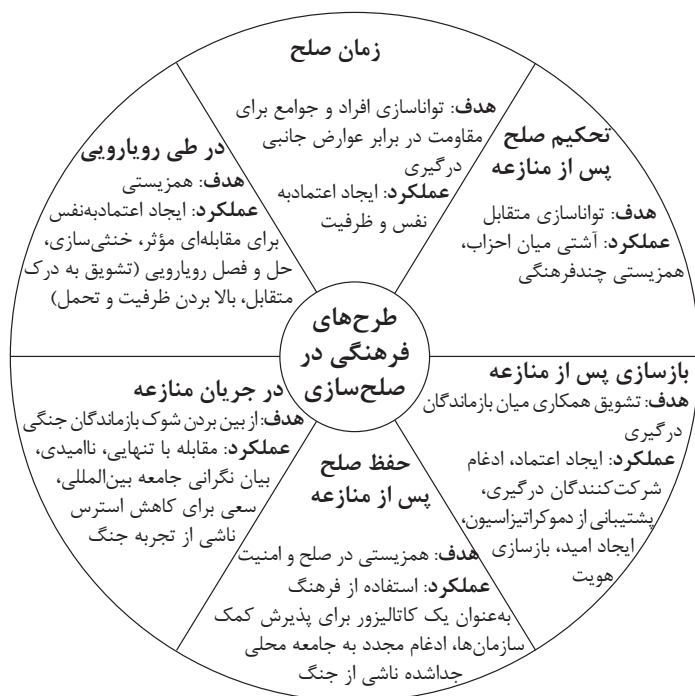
طرح‌های فرهنگی در صلح‌سازی

زمان صلح
هدف: تواناسازی افراد و جوامع برای مقاومت در برابر عوارض جانبی درگیری
عملکرد: ایجاد اعتمادبه نفس و ظرفیت

تحکیم صلح پس از منازعه
هدف: تواناسازی متقابل
عملکرد: آشتی میان احزاب، همزیستی چندفرهنگی

بازسازی پس از منازعه
هدف: تشویق همکاری میان بازماندگان درگیری
عملکرد: ایجاد اعتماد، ادغام شرکت‌کنندگان درگیری، پشتیبانی از دموکراتیزاسیون، ایجاد امید، بازسازی هویت

حفظ صلح پس از منازعه
هدف: همزیستی در صلح و امنیت
عملکرد: استفاده از فرهنگ به‌عنوان یک کاتالیزور برای پذیرش کمک سازمان‌ها، ادغام مجدد به جامعه محلی جداشده ناشی از جنگ

در جریان منازعه
هدف: از بین بردن شوک بازماندگان جنگی
عملکرد: مقابله با تنهایی، ناامیدی، بیان نگرانی جامعه بین‌المللی، سعی برای کاهش استرس ناشی از تجربه جنگ

در طی رویارویی
هدف: همزیستی
عملکرد: ایجاد اعتمادبه‌نفس برای مقابله‌ای مؤثر، خنثی‌سازی، حل و فصل رویارویی (تشویق به درک متقابل، بالا بردن ظرفیت و تحمل)